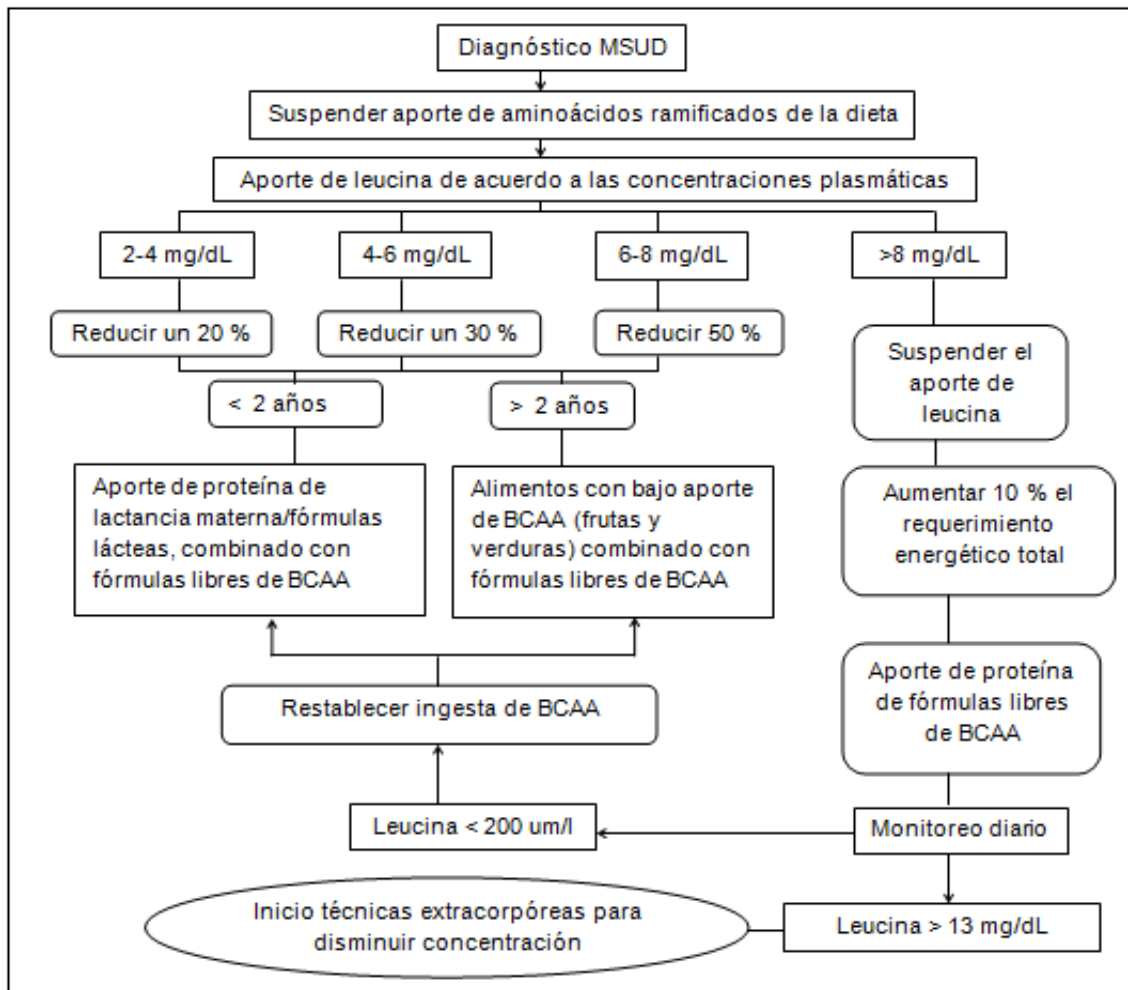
Diagnóstico MSUD

Suspender aporte de aminoácidos ramificados de la dieta

Aporte de leucina de acuerdo a las concentraciones plasmáticas

2-4 mg/dL

4-6 mg/dL

6-8 mg/dL

>8 mg/dL

Reducir un 20 %

Reducir un 30 %

Reducir 50 %

Suspender el aporte de leucina

< 2 años

> 2 años

Aporte de proteína de lactancia materna/fórmulas lácteas, combinado con fórmulas libres de BCAA

Alimentos con bajo aporte de BCAA (frutas y verduras) combinado con fórmulas libres de BCAA

Aumentar 10 % el requerimiento energético total

Restablecer ingesta de BCAA

Aporte de proteína de fórmulas libres de BCAA

Leucina < 200 um/l

Monitoreo diario

Inicio técnicas extracorpóreas para disminuir concentración

Leucina > 13 mg/dL